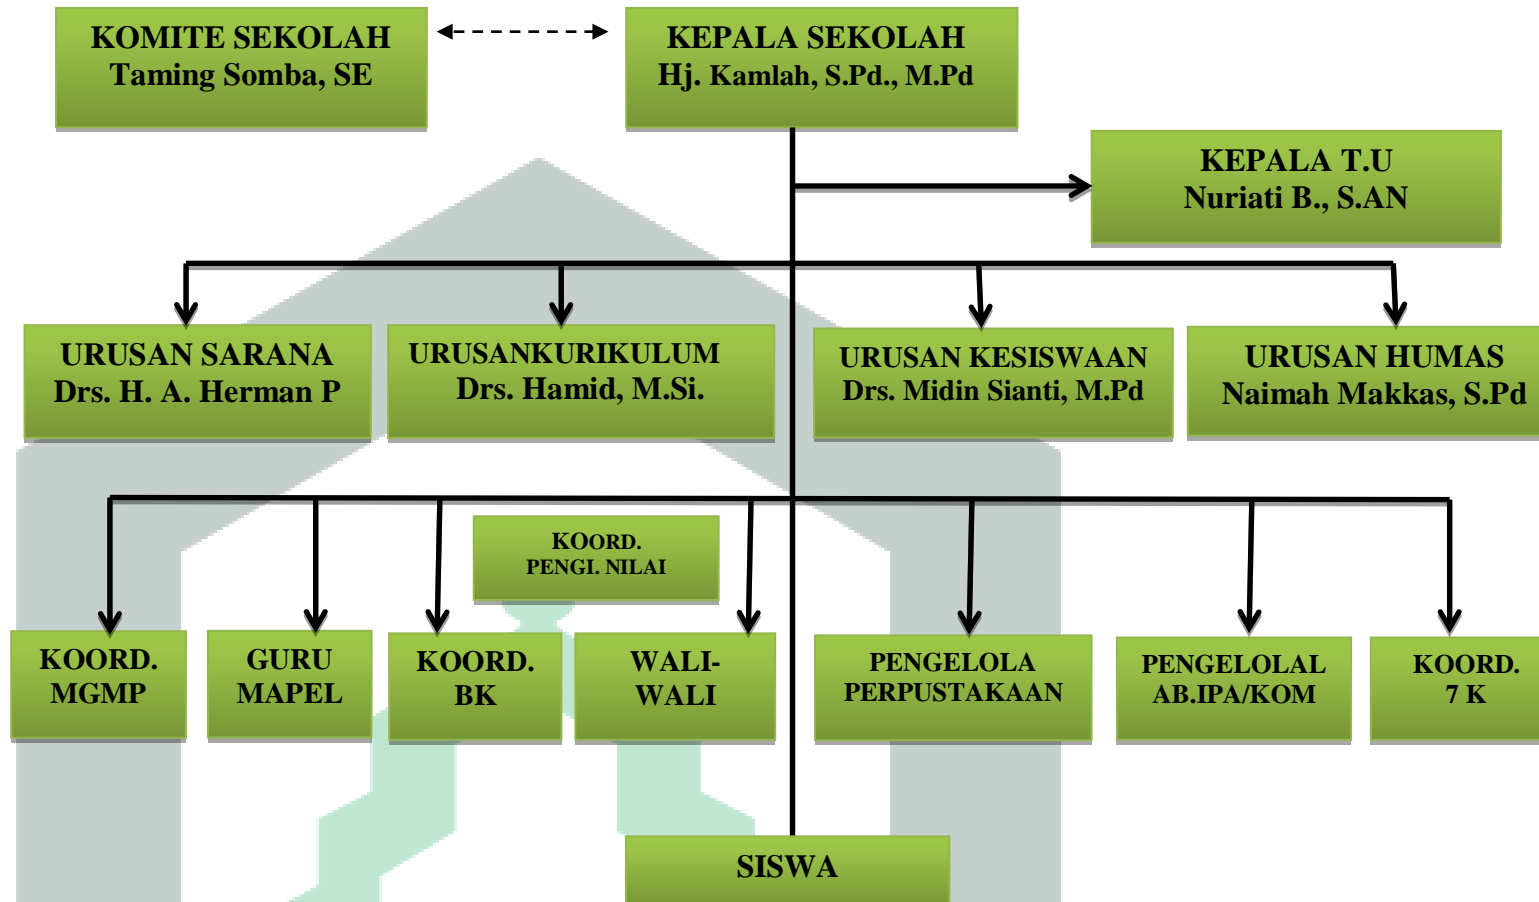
KOMITE SEKOLAH
Taming Somba, SE

KEPALA SEKOLAH
Hj. Kamlah, S.Pd., M.Pd

KEPALA T.U
Nuriati B., S.AN

URUSAN SARANA
Drs. H. A. Herman P

URUSANKURIKULUM
Drs. Hamid, M.Si.

URUSAN KESISWAAN
Drs. Midin Sianti, M.Pd

URUSAN HUMAS
Naimah Makkas, S.Pd

KOORD.
PENGI. NILAI

KOORD.
MGMP

GURU
MAPEL

KOORD.
BK

WALI-
WALI

PENGELOLA
PERPUSTAKAAN

PENGELOLAL
AB.IPA/KOM

KOORD.
7 K

SISWA